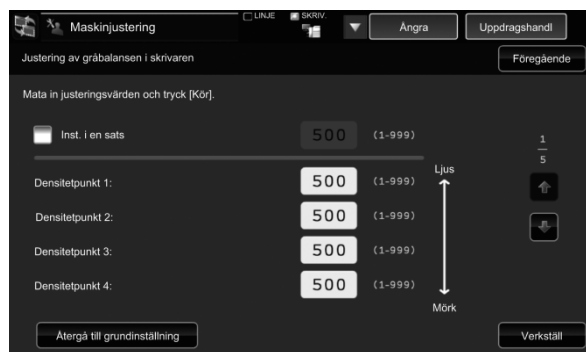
Maskinjustering
LINJE
SKRIV.
Ångra
Uppdragshandl
Justering av gråbalansen i skrivaren
Föregående
Mata in justeringsvärden och tryck [Kör].

Inst. i en sats
500
(1-999)

Densitetpunkt 1:
500
(1-999)
Densitetpunkt 2:
500
(1-999)
Densitetpunkt 3:
500
(1-999)
Densitetpunkt 4:
500
(1-999)

Ljus
Mörk

$\frac{1}{5}$

Återgå till grundinställning
Verkställ